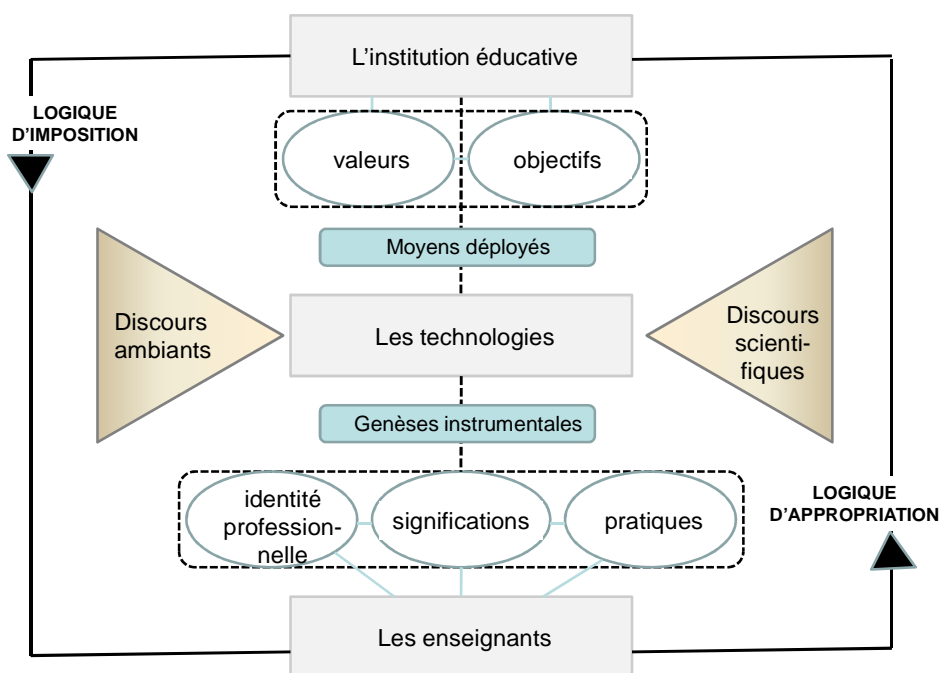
L'institution éducative

LOGIQUE D'IMPOSITION

valeurs

objectifs

Moyens déployés

Discours ambiants

Les technologies

Discours scientifiques

Genèses instrumentales

identité professionnelle

significations

pratiques

LOGIQUE D'APPROPRIATION

Les enseignants